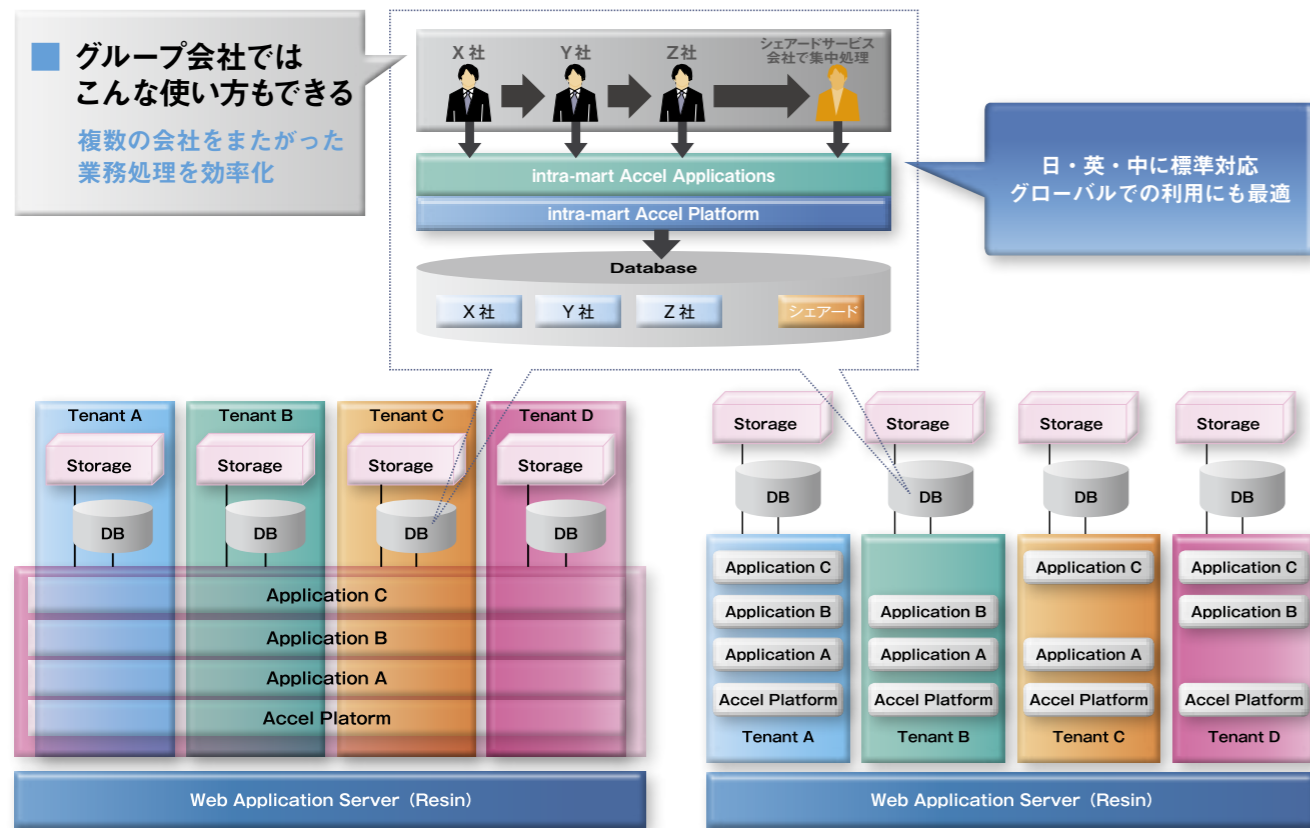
■ グループ会社では
こんな使い方もできる

複数の会社をまたがった
業務処理を効率化

X 社
Y 社
Z 社
シェアードサービス
会社で集中処理

intra-mart Accel Applications
intra-mart Accel Platform

Database
X 社
Y 社
Z 社
シェアード

日・英・中に標準対応
グローバルでの利用にも最適

Tenant A
Tenant B
Tenant C
Tenant D
Storage
Storage
Storage
Storage
DB
DB
DB
DB
Application C
Application B
Application A
Accel Platorm

Web Application Server（Resin）

Storage
Storage
Storage
Storage
DB
DB
DB
DB
Application C
Application B
Application A
Accel Platform
Tenant A
Application B
Application A
Accel Platform
Tenant B
Application C
Application A
Accel Platform
Tenant C
Application C
Application B
Accel Platform
Tenant D

Web Application Server（Resin）